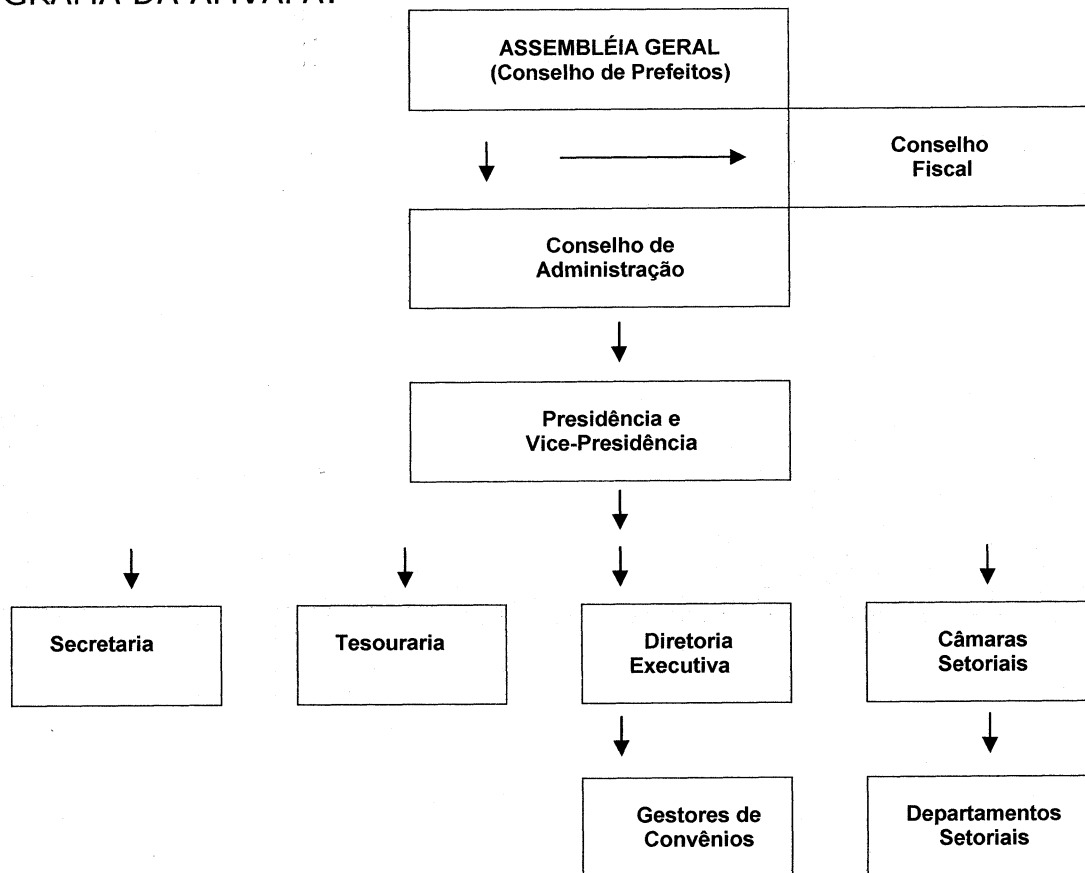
GRAMA DA AMVAP:

ASSEMBLÉIA GERAL
(Conselho de Prefeitos)

Conselho
Fiscal

Conselho de
Administração

Presidência e
Vice-Presidência

Secretaria

Tesouraria

Diretoria
Executiva

Câmaras
Setoriais

Gestores de
Convênios

Departamentos
Setoriais